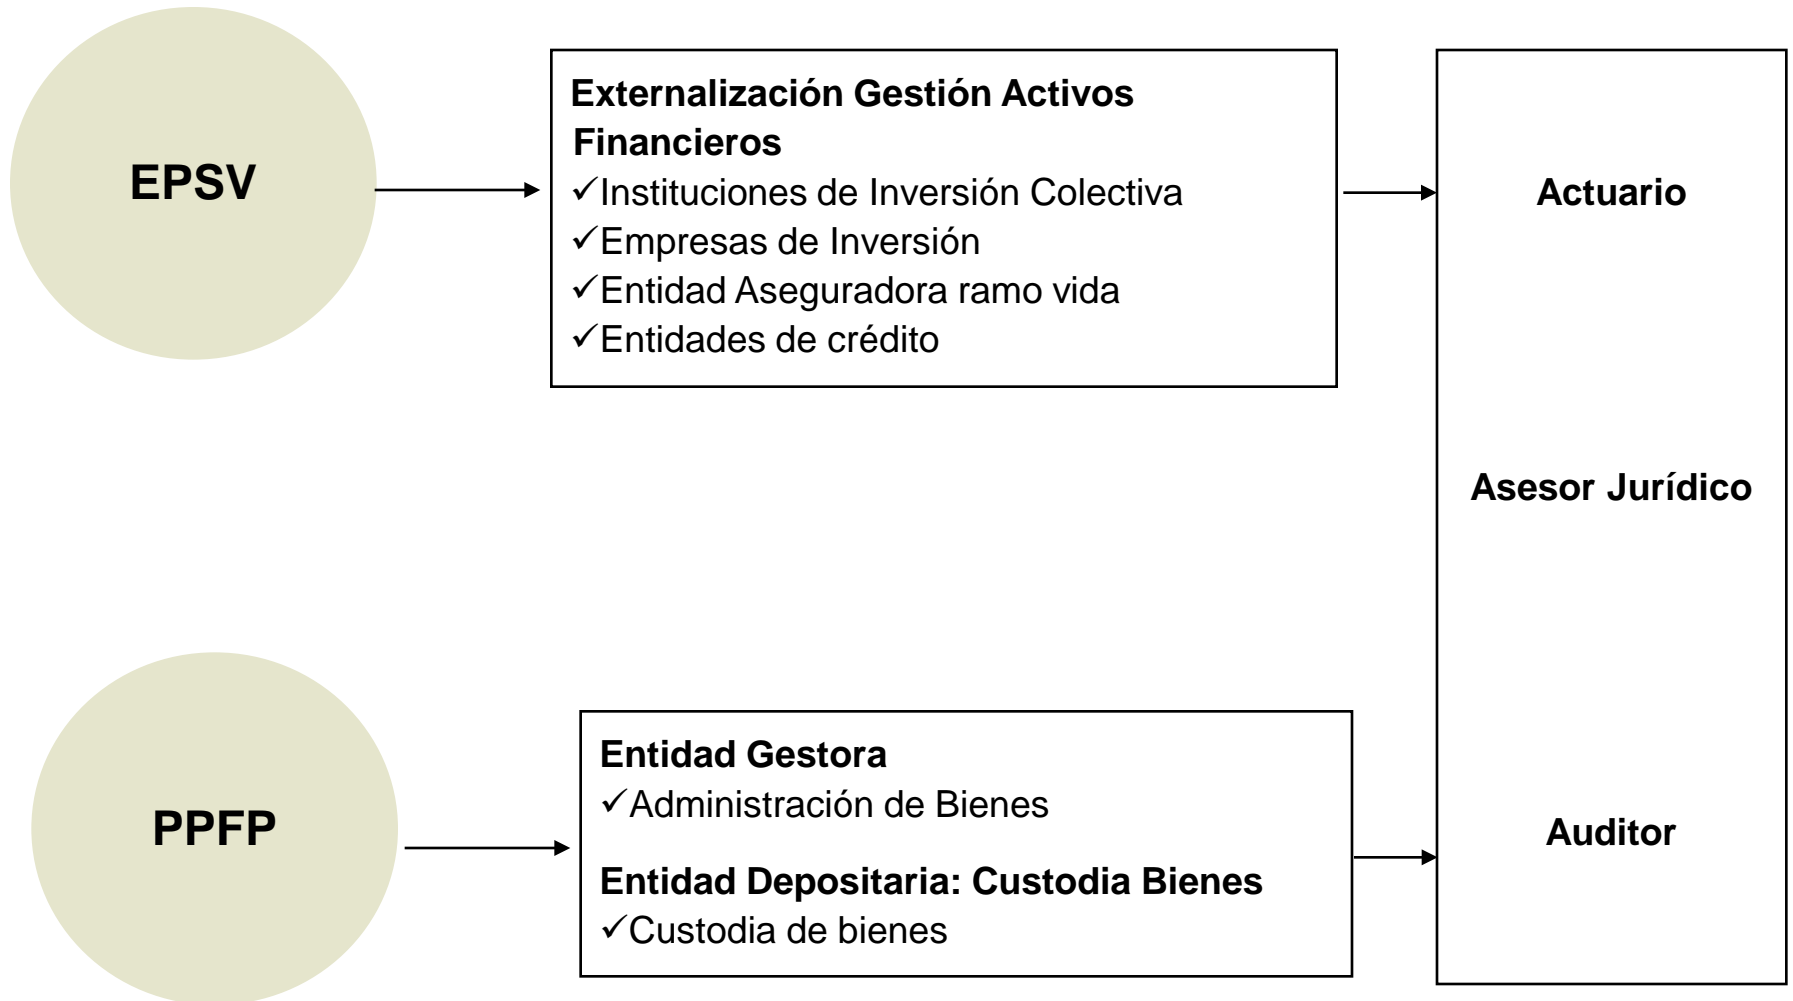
EPSV

Externalización Gestión Activos Financieros
✓Instituciones de Inversión Colectiva
✓Empresas de Inversión
✓Entidad Aseguradora ramo vida
✓Entidades de crédito

Actuario

Asesor Jurídico

Auditor

PPFP

Entidad Gestora
✓Administración de Bienes

Entidad Depositaria: Custodia Bienes
✓Custodia de bienes